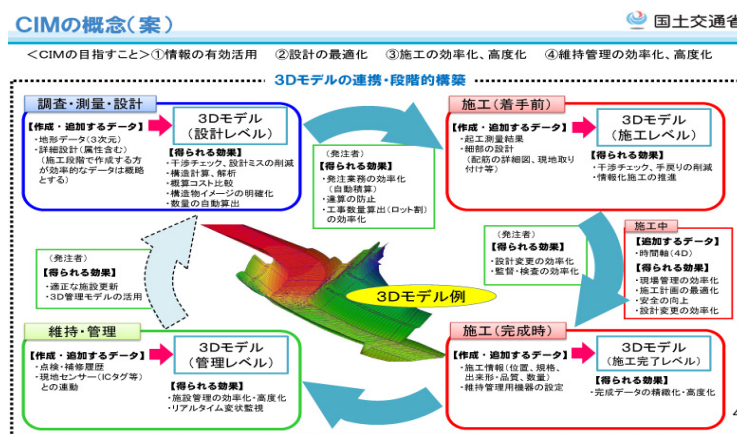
CIMの概念（案）

国土交通省

＜CIMの目指すこと＞①情報の有効活用　②設計の最適化　③施工の効率化、高度化　④維持管理の効率化、高度化

3Dモデルの連携・段階的構築

調査・測量・設計

【作成・追加するデータ】
・地形データ（3次元）
・詳細設計（属性含む）
（施工段階で作成する方が効率的なデータは概略とする）

3Dモデル
（設計レベル）

【得られる効果】
・干渉チェック、設計ミスの削減
・構造計算、解析
・概算コスト比較
・構造物イメージの明確化
・数量の自動算出

（発注者）
【得られる効果】
・発注業務の効率化（自動積算）
・違算の防止
・工事数量算出（ロット割）の効率化

施工（着手前）

【作成・追加するデータ】
・起工測量結果
・細部の設計
（配筋の詳細図、現地取り付け等）

3Dモデル
（施工レベル）

【得られる効果】
・干渉チェック、手戻りの削減
・情報化施工の推進

施工中

【追加するデータ】
・時間軸（4D）

【得られる効果】
・現場管理の効率化
・施工計画の最適化
・安全の向上
・設計変更の効率化

（発注者）
【得られる効果】
・設計変更の効率化
・監督・検査の効率化

3Dモデル例

（発注者）
【得られる効果】
・適正な施設更新
・3D管理モデルの活用

維持・管理

【作成・追加するデータ】
・点検・補修履歴
・現地センサー（ICタグ等）との連動

3Dモデル
（管理レベル）

【得られる効果】
・施設管理の効率化・高度化
・リアルタイム変状監視

施工（完成時）

【作成・追加するデータ】
・施工情報（位置、規格、出来形・品質、数量）
・維持管理用機器の設定

3Dモデル
（施工完了レベル）

【得られる効果】
・完成データの精緻化・高度化

4